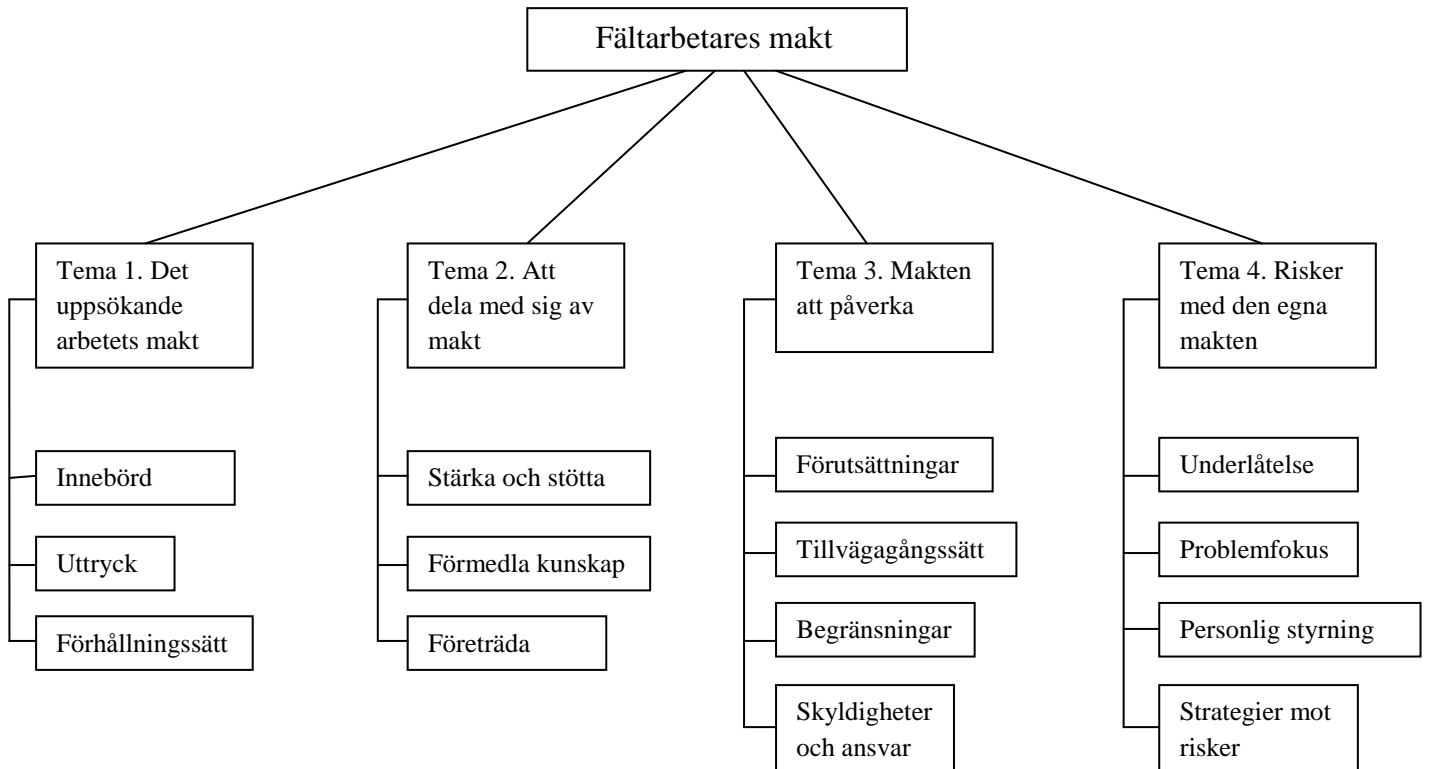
Fältarbetares makt

Tema 1. Det uppsökande arbetets makt

Innebörd

Uttryck

Förhållningssätt

Tema 2. Att dela med sig av makt

Stärka och stötta

Förmedla kunskap

Företräda

Tema 3. Makten att påverka

Förutsättningar

Tillvägagångssätt

Begränsningar

Skyldigheter och ansvar

Tema 4. Risker med den egna makten

Underlåtelse

Problemfokus

Personlig styrning

Strategier mot risker